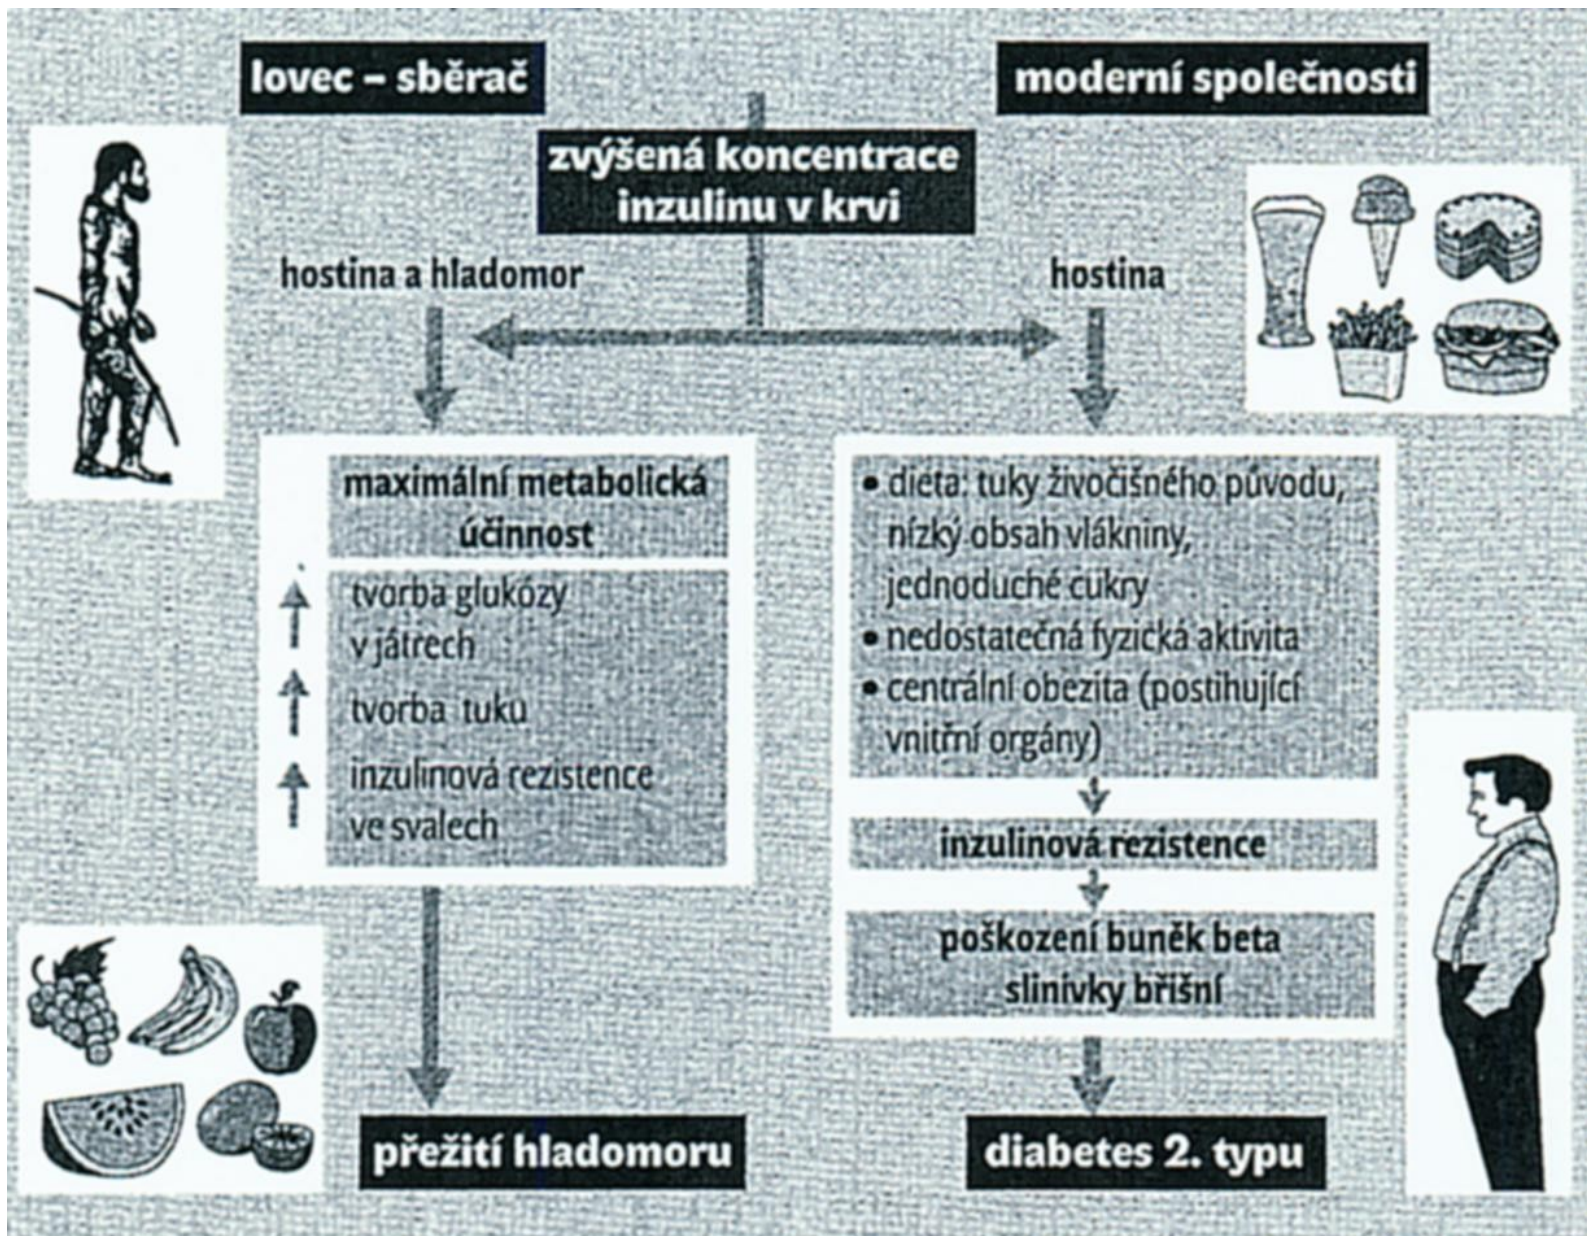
lovec – sběrač

moderní společnosti

zvýšená koncentrace inzulinu v krvi

hostina a hladomor

hostina

maximální metabolická účinnost

↑ tvorba glukózy v játrech

↑ tvorba tuku

↑ inzulinová rezistence ve svalech

• dieta: tuky živočišného původu, nízký obsah vlákniny, jednoduché cukry
• nedostatečná fyzická aktivita
• centrální obezita (postihující vnitřní orgány)

inzulinová rezistence

poškození buněk beta slinivky břišní

přežití hladomoru

diabetes 2. typu